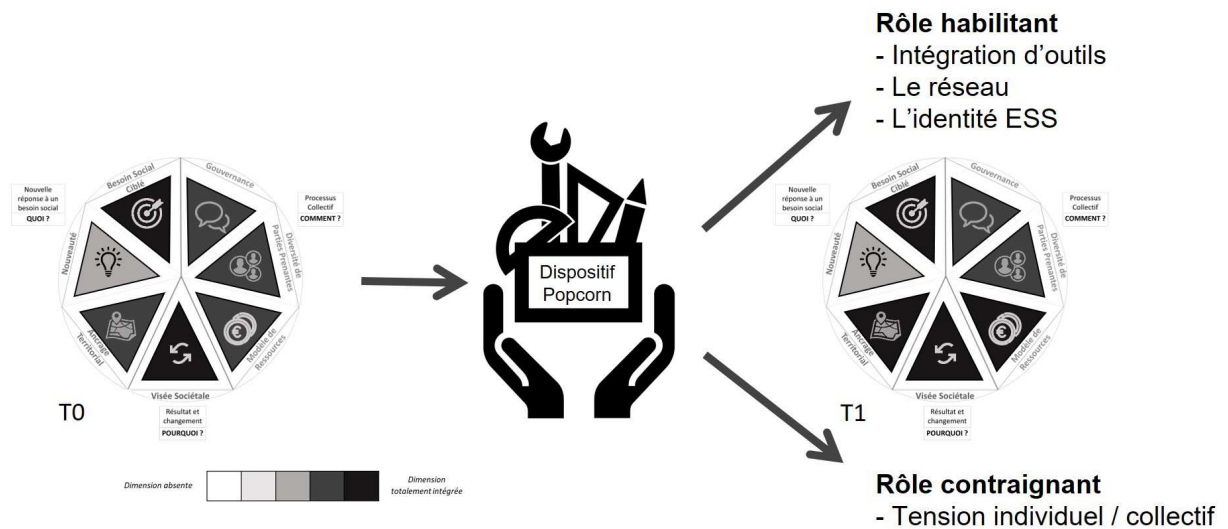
Nouvelle réponse à un besoin social
QUOI ?

Besoin Social Ciblé

Gouvernance

Processus Collectif
COMMENT ?

Diversité de Parties Prenantes

Nouveauté

Ancrage Territorial

Modèle de Ressources

Visée Sociétale

Résultat et changement
POURQUOI ?

T0

Dispositif Popcorn

Rôle habilitant
- Intégration d'outils
- Le réseau
- L'identité ESS

Nouvelle réponse à un besoin social
QUOI ?

Besoin Social Ciblé

Gouvernance

Processus Collectif
COMMENT ?

Diversité de Parties Prenantes

Nouveauté

Ancrage Territorial

Modèle de Ressources

Visée Sociétale

Résultat et changement
POURQUOI ?

T1

Dimension absente

Dimension totalement intégrée

Rôle contraignant
- Tension individuel / collectif